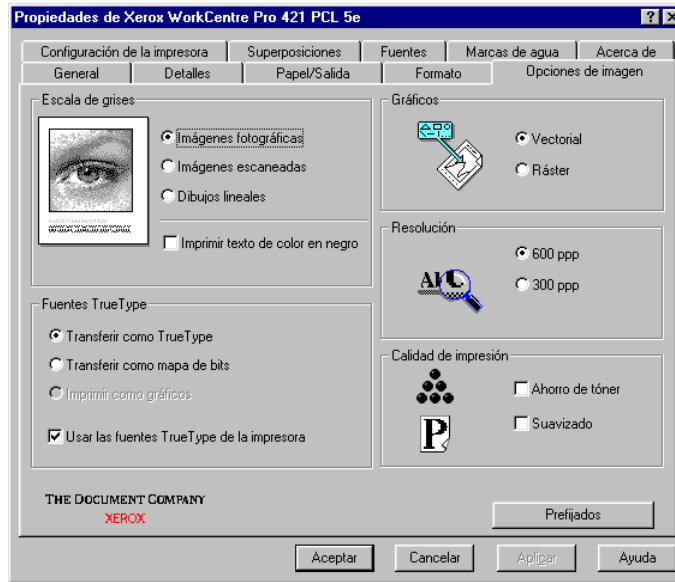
Propiedades de Xerox WorkCentre Pro 421 PCL 5e

?

X

Configuración de la impresora | Superposiciones | Fuentes | Marcas de agua | Acerca de

General | Detalles | Papel/Salida | Formato | Opciones de imagen

Escala de grises

Imágenes fotográficas

Imágenes escaneadas

Dibujos lineales

Imprimir texto de color en negro

Gráficos

Vectorial

Ráster

Resolución

600 ppp

300 ppp

Fuentes TrueType

Transferir como TrueType

Transferir como mapa de bits

Imprimir como gráficos

Usar las fuentes TrueType de la impresora

Calidad de impresión

Ahorro de tóner

Suavizado

THE DOCUMENT COMPANY

XEROX

Prefijados

Aceptar

Cancelar

Aplicar

Ayuda